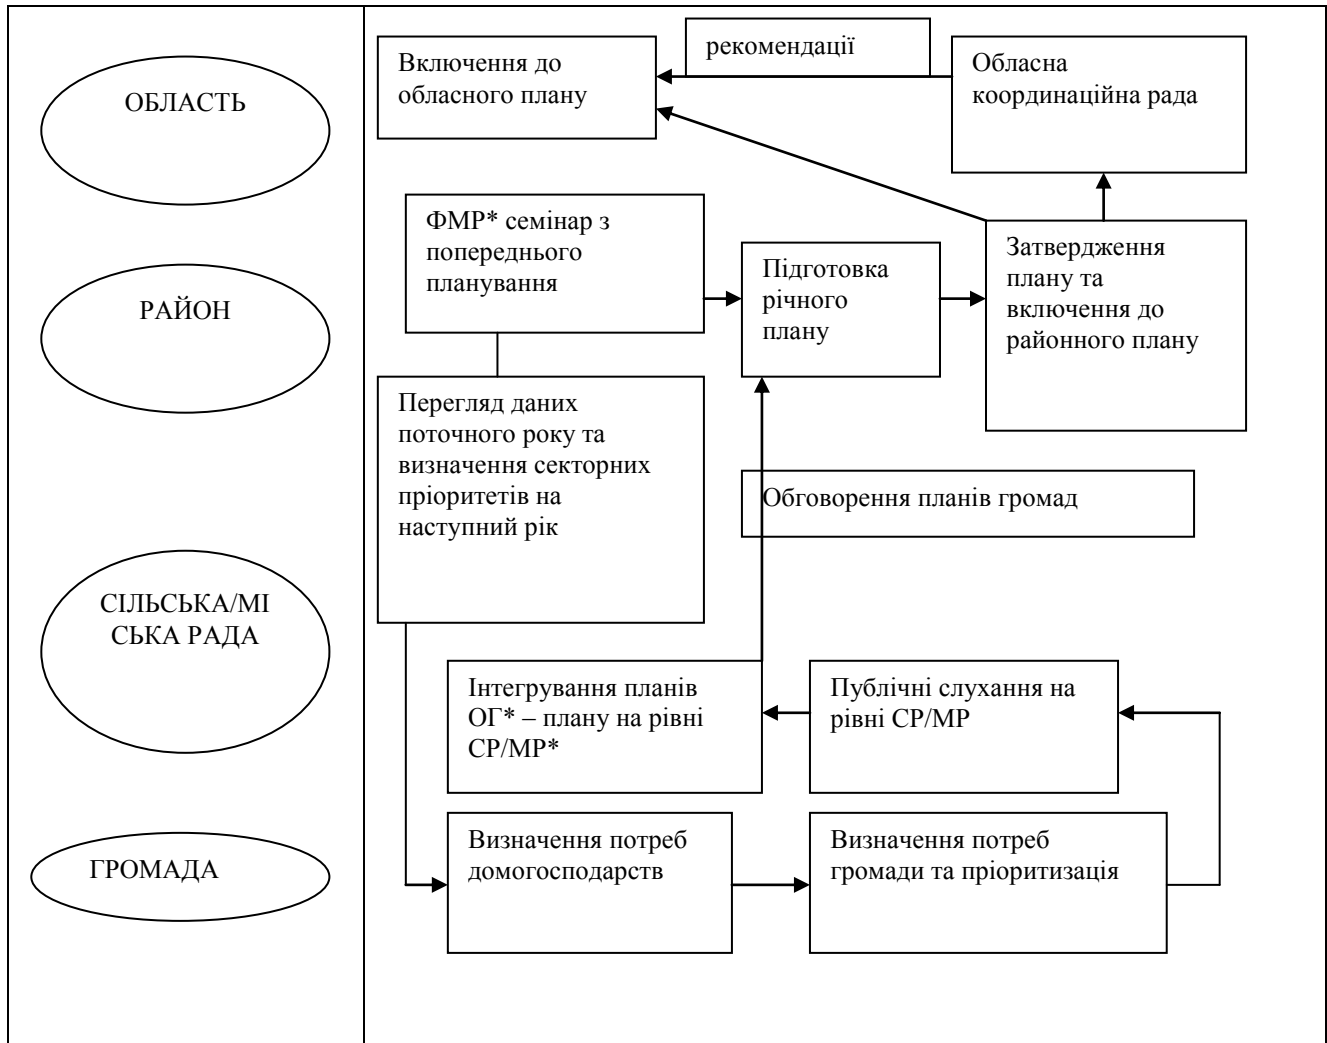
ОБЛАСТЬ

РАЙОН

СІЛЬСЬКА/МІСЬКА РАДА

ГРОМАДА

Включення до обласного плану

рекомендації

Обласна координаційна рада

ФМР* семінар з попереднього планування

Підготовка річного плану

Затвердження плану та включення до районного плану

Перегляд даних поточного року та визначення секторних пріоритетів на наступний рік

Обговорення планів громад

Інтегрування планів ОГ* – плану на рівні СР/МР*

Публічні слухання на рівні СР/МР

Визначення потреб домогосподарств

Визначення потреб громади та пріоритизація